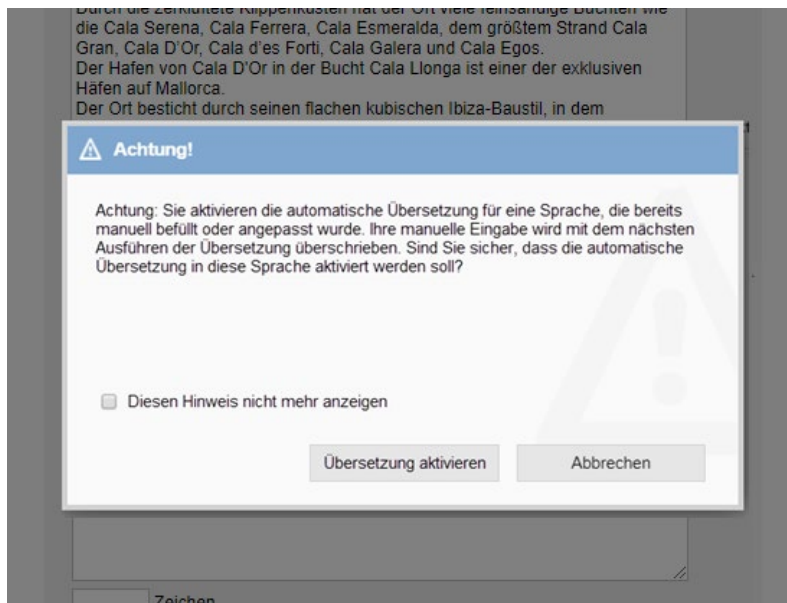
Durch die zerklüftete Klippenküsten hat der Ort viele feinsandige Buchten wie die Cala Serena, Cala Ferrera, Cala Esmeralda, dem größtem Strand Cala Gran, Cala D'Or, Cala d'es Forti, Cala Galera und Cala Egos.
Der Hafen von Cala D'Or in der Bucht Cala Llonga ist einer der exklusiven Häfen auf Mallorca.
Der Ort besticht durch seinen flachen kubischen Ibiza-Baustil, in dem

Achtung!

Achtung: Sie aktivieren die automatische Übersetzung für eine Sprache, die bereits manuell befüllt oder angepasst wurde. Ihre manuelle Eingabe wird mit dem nächsten Ausführen der Übersetzung überschrieben. Sind Sie sicher, dass die automatische Übersetzung in diese Sprache aktiviert werden soll?

Diesen Hinweis nicht mehr anzeigen

Übersetzung aktivieren

Abbrechen

Zeichen